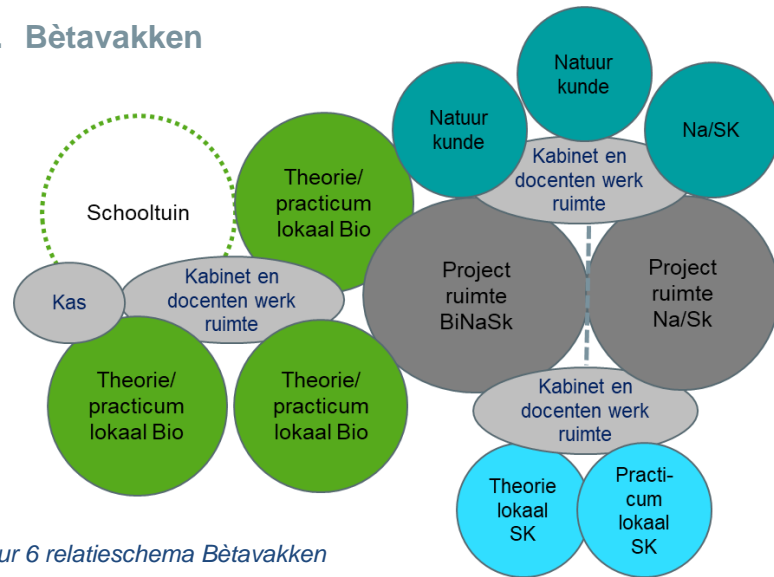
. Bètavakken

Schooltuin

Theorie/ practicum lokaal Bio

Kas

Kabinet en docenten werk ruimte

Theorie/ practicum lokaal Bio

Theorie/ practicum lokaal Bio

Natuur kunde

Natuur kunde

Na/SK

Kabinet en docenten werk ruimte

Project ruimte BiNaSk

Project ruimte Na/Sk

Kabinet en docenten werk ruimte

Theorie lokaal SK

Practi-cum lokaal SK

ur 6 relatieschema Bètavakken